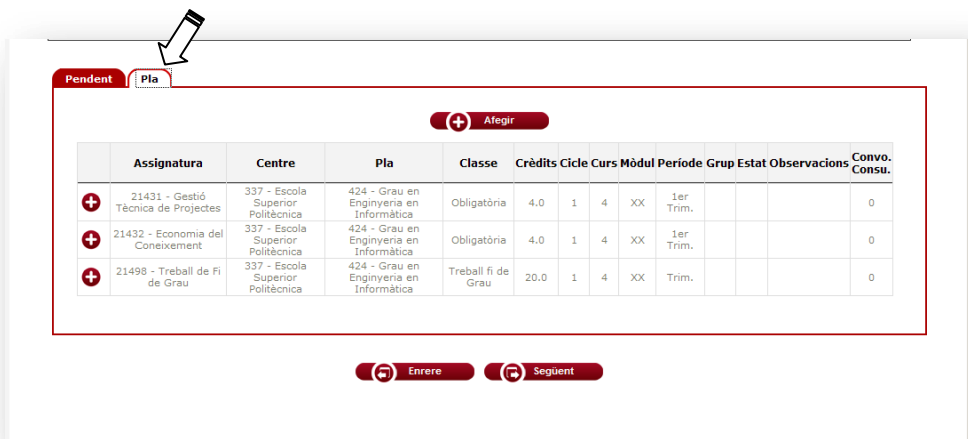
Pendent | Pla

Afegir

| | Assignatura | Centre | Pla | Classe | Crèdits | Cicle | Curs | Mòdul | Període | Grup | Estat | Observacions | Convo. Consu. |
|---|---|---|---|---|---|---|---|---|---|---|---|---|---|
| | 21431 - Gestió Tècnica de Projectes | 337 - Escola Superior Politècnica | 424 - Grau en Enginyeria en Informàtica | Obligatòria | 4.0 | 1 | 4 | XX | 1er Trim. | | | | 0 |
| | 21432 - Economia del Coneixement | 337 - Escola Superior Politècnica | 424 - Grau en Enginyeria en Informàtica | Obligatòria | 4.0 | 1 | 4 | XX | 1er Trim. | | | | 0 |
| | 21498 - Treball de Fi de Grau | 337 - Escola Superior Politècnica | 424 - Grau en Enginyeria en Informàtica | Treball fi de Grau | 20.0 | 1 | 4 | XX | Trim. | | | | 0 |

Enrere | Següent